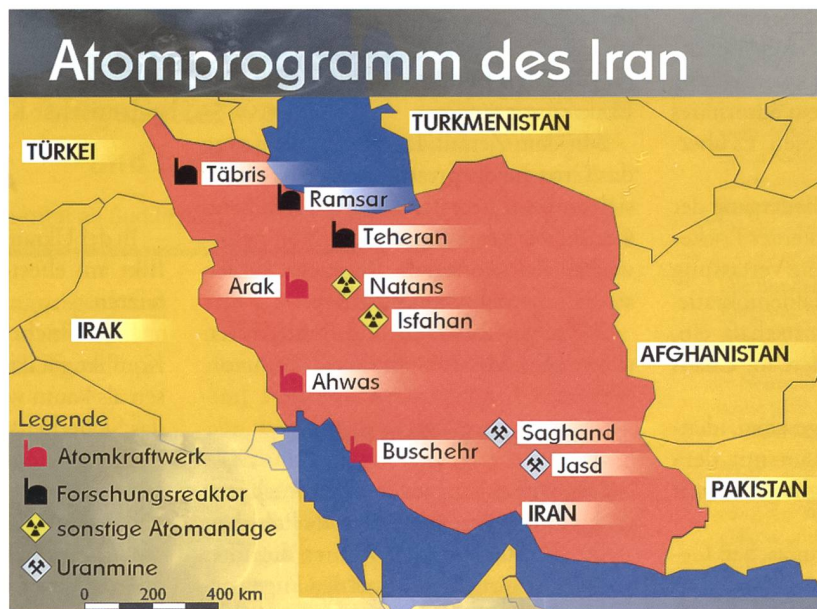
Atomprogramm des Iran

TÜRKEI

TURKMENISTAN

Täbris

Ramsar

Teheran

Arak

Natans

Isfahan

IRAK

AFGHANISTAN

Ahwas

Legende

Atomkraftwerk

Forschungsreaktor

sonstige Atomanlage

Uranmine

Saghand

Buschehr

Jasd

PAKISTAN

IRAN

0 200 400 km